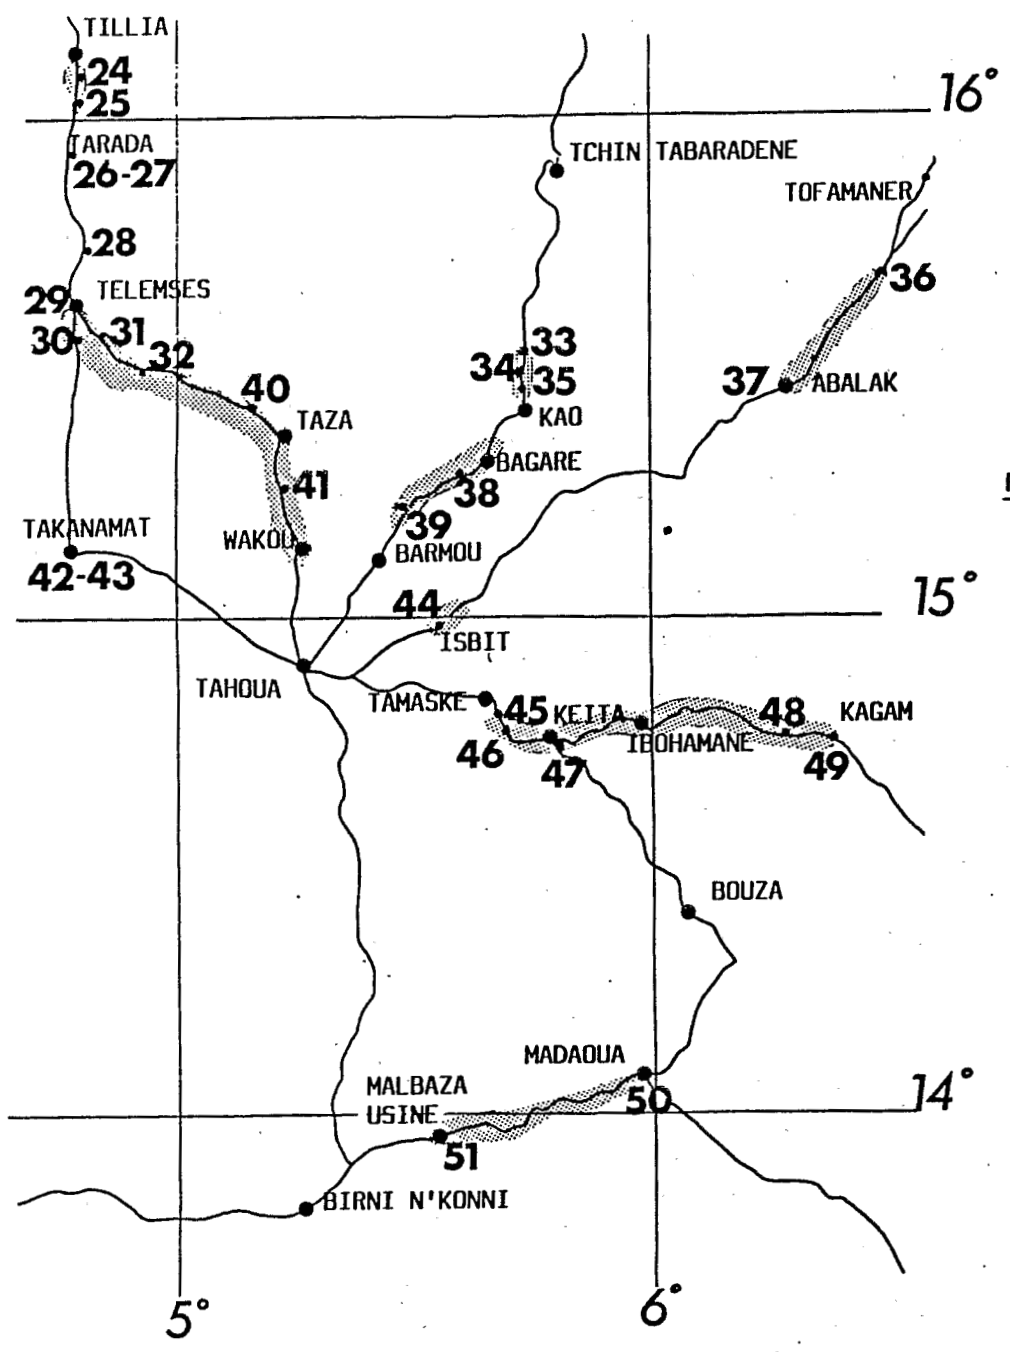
TILLIA
24
25
16°
TARADA
26-27
TCHIN TABARADENE
TOFAMANER
28
36
29
TELEMSES
30
31
32
33
34
35
37
ABALAK
40
TAZA
KAO
BAGARE
41
38
39
TAKANAMAT
WAKOU
BARMOU
42-43
44
15°
ISBIT
TAHOUA
TAMASKE
45
KEITA
48
KAGAM
IBOHAMANE
46
47
49
BOUZA
MADAOUA
MALBAZA
14°
USINE
50
51
BIRNI N'KONNI
5°
6°